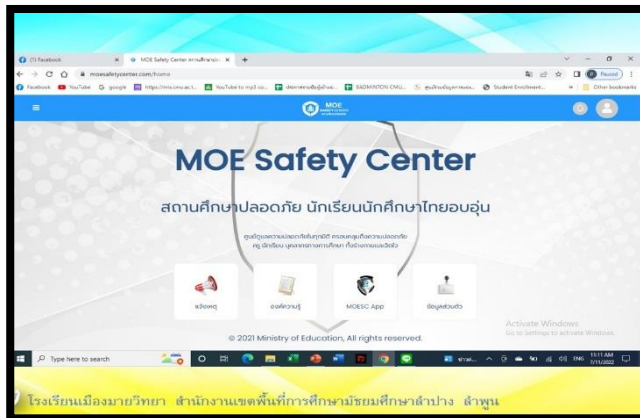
(1) Facebook
MOE Safety Center สถานศึกษาปลอ...
moesafetycenter.com/home
Facebook YouTube google https://mis.cmu.ac.t... YouTube to mp3 co... BADMINTON CMU... Student Enrollment...
Other bookmarks
Paused
MOE

MOE Safety Center

สถานศึกษาปลอดภัย นักเรียนนักศึกษาไทยอบอุ่น

ศูนย์ดูแลความปลอดภัยในทุกมิติ ครอบคลุมถึงความปลอดภัย ครู นักเรียน บุคลากรทางการศึกษา ทั้งร่างกายและจิตใจ

แจ้งเหตุ
องค์ความรู้
MOESC App
ข้อมูลส่วนตัว

© 2021 Ministry of Education, All rights reserved.

Activate Windows
Go to Settings to activate Windows.

Type here to search
ENG
11:11 AM
7/11/2022

โรงเรียนเมืองมายวิทยา สำนักงานเขตพื้นที่การศึกษามัธยมศึกษาลำปาง ลำพูน